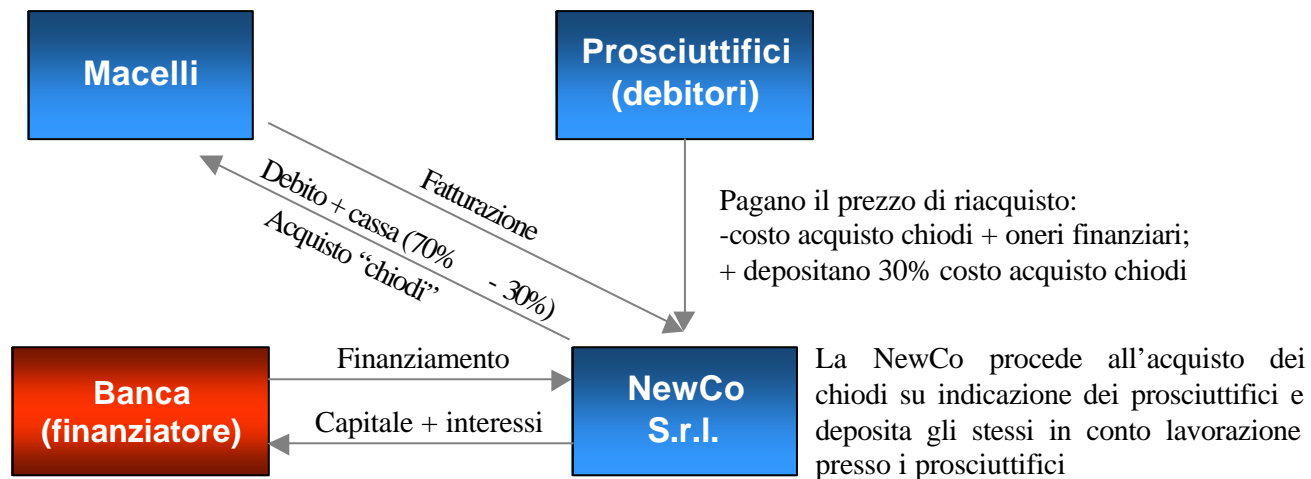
Macelli

Prosciuttifici (debitori)

Fatturazione

Debito + cassa (70% - 30%)

Acquisto "chiodi"

Pagano il prezzo di riacquisto:
-costo acquisto chiodi + oneri finanziari;
+ depositano 30% costo acquisto chiodi

Banca (finanziatore)

Finanziamento

Capitale + interessi

NewCo S.r.l.

La NewCo procede all'acquisto dei chiodi su indicazione dei prosciuttifici e deposita gli stessi in conto lavorazione presso i prosciuttifici